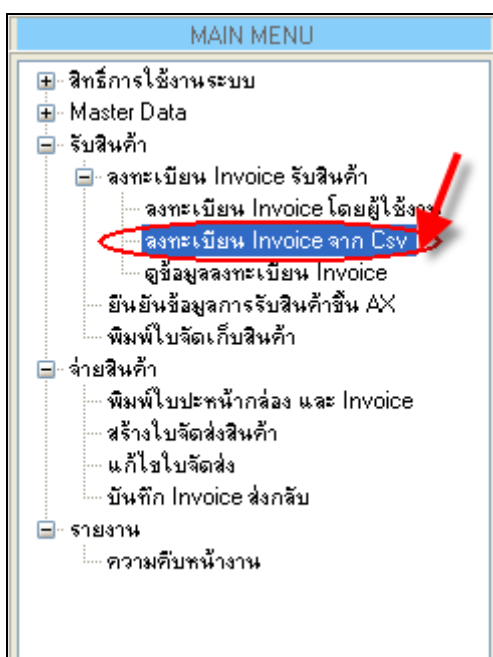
MAIN MENU

สิทธิ์การใช้งานระบบ
Master Data
รับสินค้า
ลงทะเบียน Invoice รับสินค้า
ลงทะเบียน Invoice โดยผู้ใช้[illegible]
ลงทะเบียน Invoice จาก Csv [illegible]
ดูข้อมูลลงทะเบียน Invoice
ยืนยันข้อมูลการรับสินค้าขึ้น AX
พิมพ์ใบจัดเก็บสินค้า
จ่ายสินค้า
พิมพ์ใบปะหน้ากล่อง และ Invoice
สร้างใบจัดส่งสินค้า
แก้ไขใบจัดส่ง
บันทึก Invoice ส่งกลับ
รายงาน
ความคืบหน้างาน